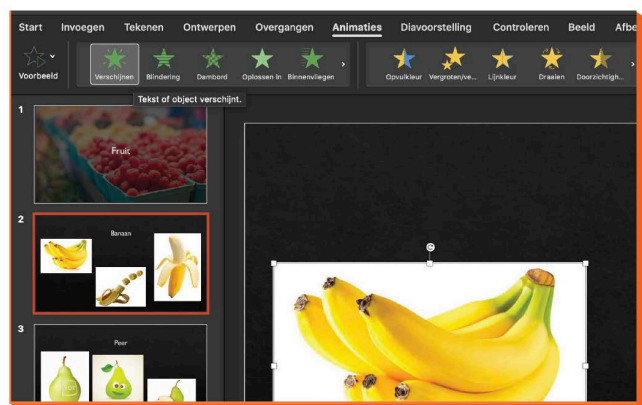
Start Invoegen Tekenen Ontwerpen Overgangen Animaties Diavoorstelling Controleren Beeld Afbe

Voorbeeld Verschijnen Blindering Dambord Oplossen in Binnenvliegen Opvulkleur Vergroten/ve... Lijnkleur Draaien Doorzichtigh...

Tekst of object verschijnt.

1
Fruit

2
Banaan

3
Peer